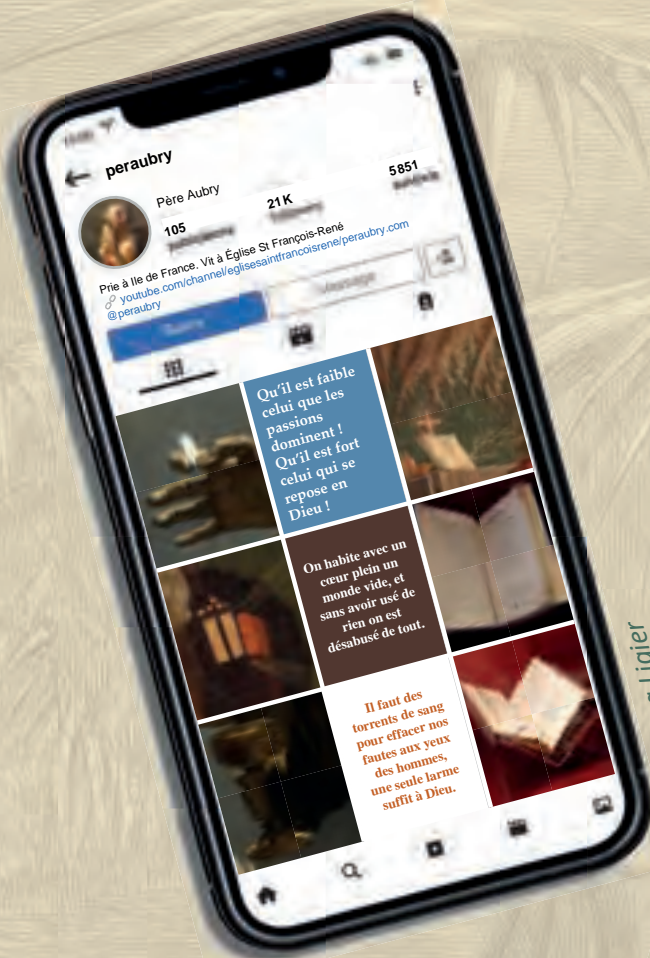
peraubry

Père Aubry

105

21K

5851

Prie à l'Ile de France. Vit à Église St François-René
youtube.com/channel/eglisesaintfrancoisrene/peraubry.com
@peraubry

Qu'il est faible celui que les passions dominent ! Qu'il est fort celui qui se repose en Dieu !

On habite avec un cœur plein un monde vide, et sans avoir usé de rien on est désabusé de tout.

Il faut des torrents de sang pour effacer nos fautes aux yeux des hommes, une seule larme suffit à Dieu.

Ligier